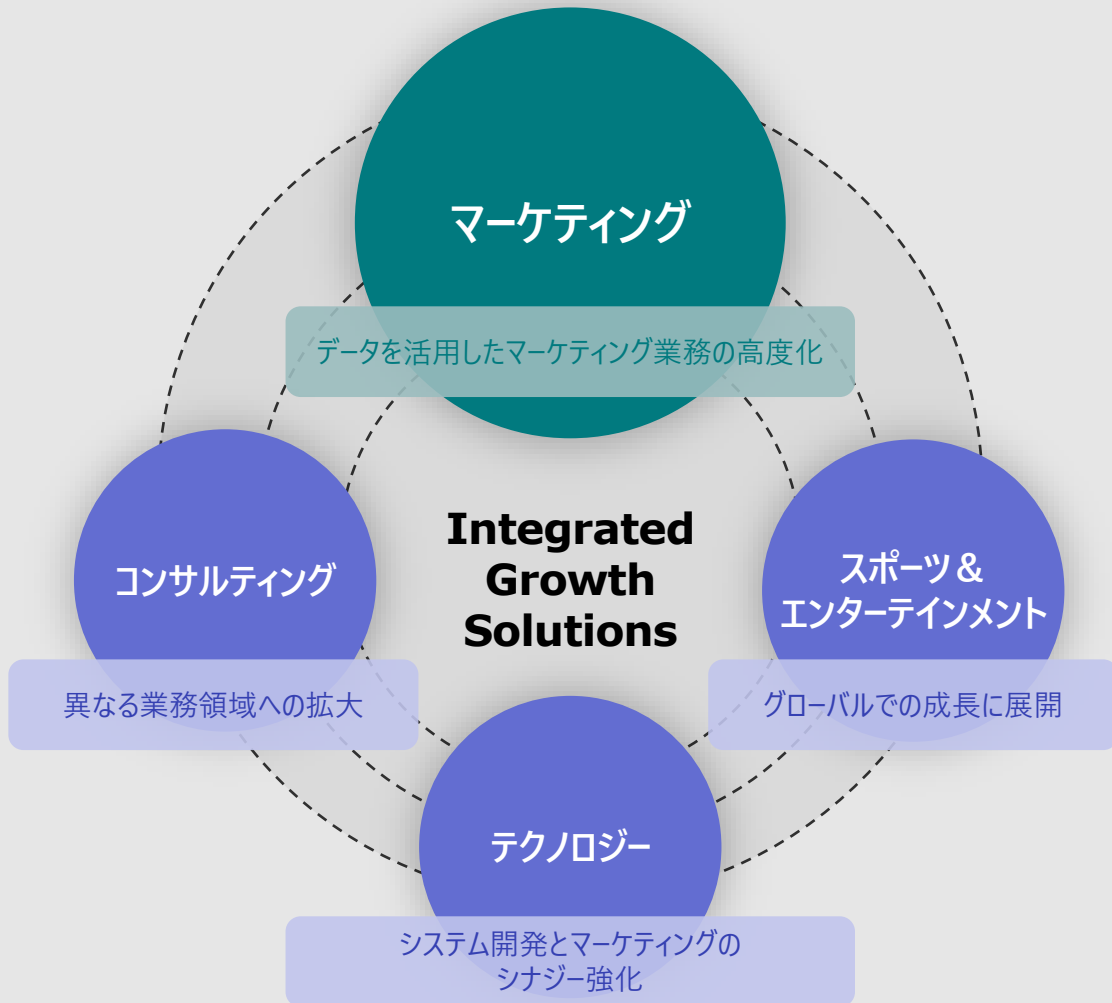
マーケティング

データを活用したマーケティング業務の高度化

コンサルティング

異なる業務領域への拡大

Integrated Growth Solutions

スポーツ＆エンターテインメント

グローバルでの成長に展開

テクノロジー

システム開発とマーケティングのシナジー強化